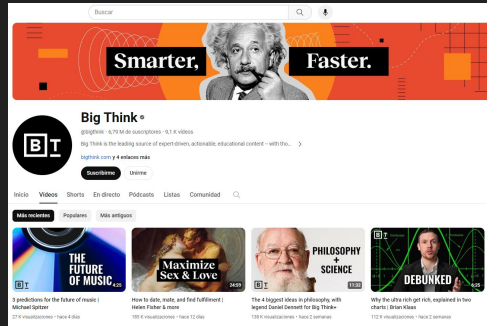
Buscar

Smarter, Faster.

Big Think
@bigthink • 6,79 M de suscriptores • 9,1 K videos
Big Think is the leading source of expert-driven, actionable, educational content – with tho... >
bigthink.com y 4 enlaces más
Suscribirme Unirme

Inicio Videos Shorts En directo Pódcasts Listas Comunidad

Más recientes Populares Más antiguos

THE FUTURE OF MUSIC
6:25
3 predictions for the future of music | Michael Spitzer
27 K visualizaciones • hace 4 días

Maximize Sex & Love
24:59
How to date, mate, and find fulfillment | Helen Fisher & more
186 K visualizaciones • hace 12 días

PHILOSOPHY + SCIENCE
11:32
The 4 biggest ideas in philosophy, with legend Daniel Dennett for Big Think+
139 K visualizaciones • hace 2 semanas

DEBUNKED
6:29
Why the ultra rich get rich, explained in two charts | Brian Klaas
112 K visualizaciones • hace 2 semanas